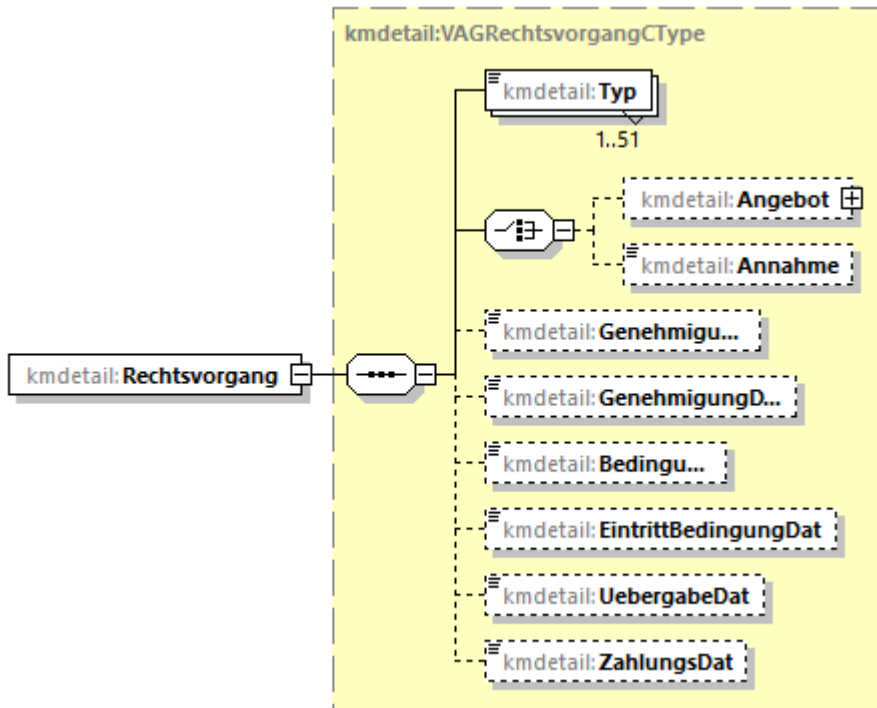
kmdetail:VAGRechtsvorgangCType

kmdetail:Rechtsvorgang

kmdetail:Typ
1..51

kmdetail:Angebot

kmdetail:Annahme

kmdetail:Genehmigu...

kmdetail:GenehmigungD...

kmdetail:Bedingu...

kmdetail:EintrittBedingungDat

kmdetail:UebergabeDat

kmdetail:ZahlungsDat